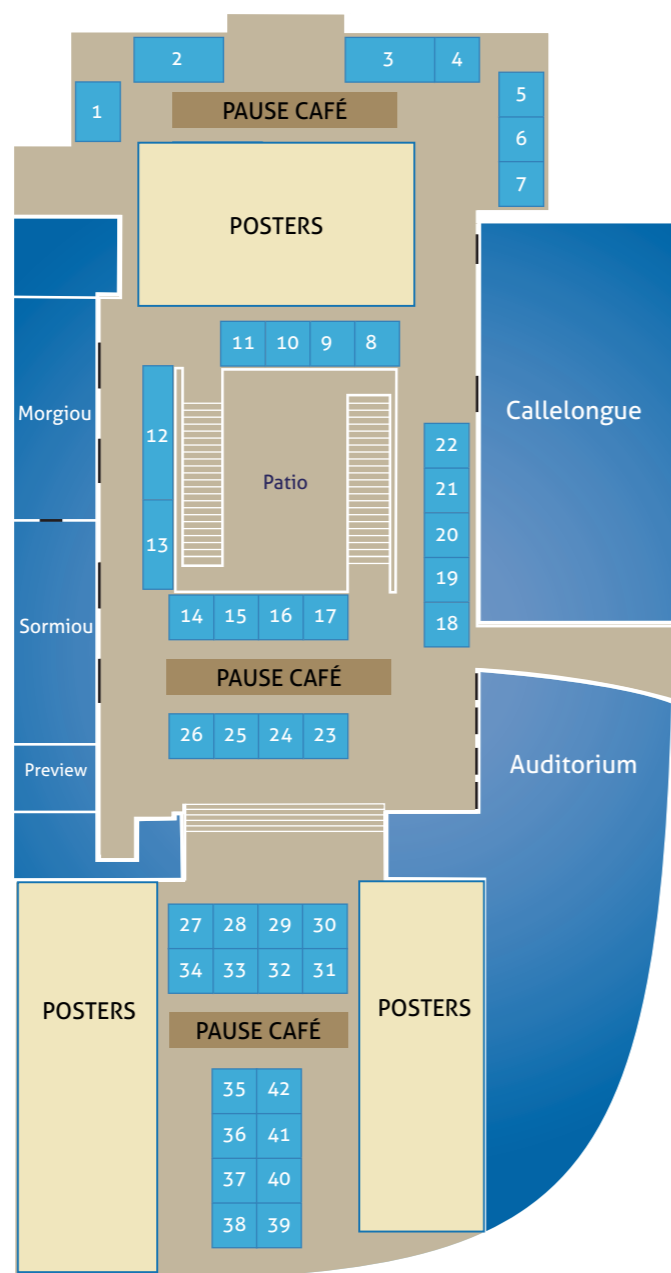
2
3
4
1
PAUSE CAFÉ
5
6
7
POSTERS
11 10 9 8
Morgiou
12
Patio
Callelongue
22
21
20
13
19
Sormiou
14 15 16 17
18
PAUSE CAFÉ
26 25 24 23
Auditorium
Preview
27 28 29 30
34 33 32 31
POSTERS
POSTERS
PAUSE CAFÉ
35 42
36 41
37 40
38 39